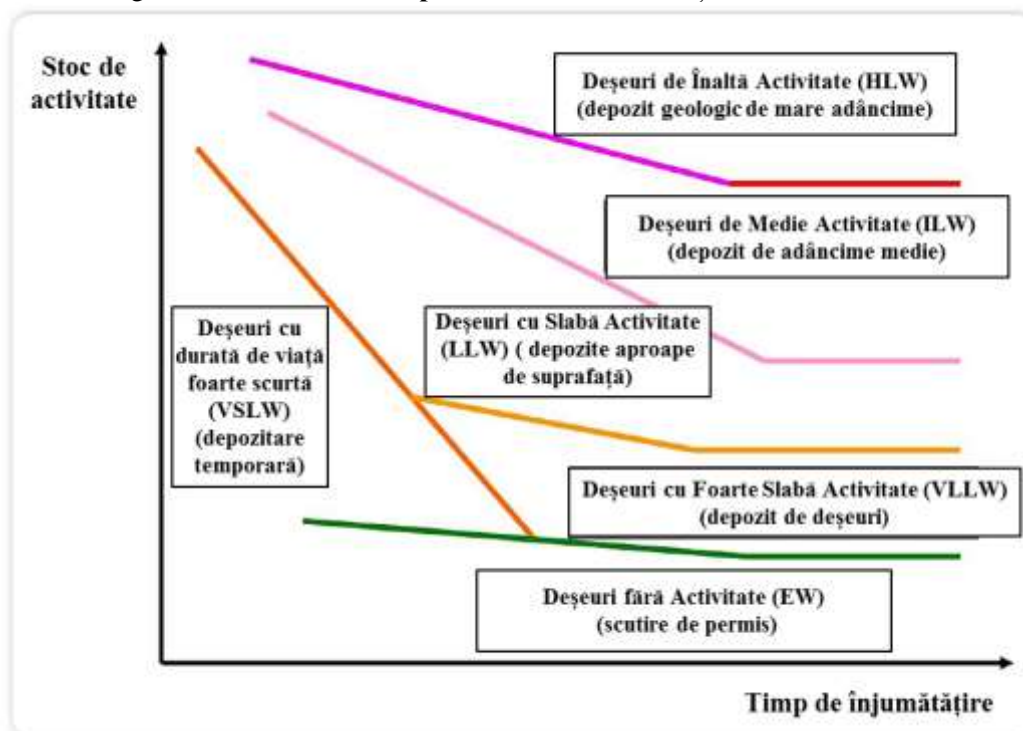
Stoc de activitate

Deşeuri de Înaltă Activitate (HLW) (depozit geologic de mare adâncime)

Deşeuri de Medie Activitate (ILW) (depozit de adâncime medie)

Deşeuri cu durată de viaţă foarte scurtă (VSLW) (depozitare temporară)

Deşeuri cu Slabă Activitate (LLW) ( depozite aproape de suprafaţă)

Deşeuri cu Foarte Slabă Activitate (VLLW) (depozit de deşeuri)

Deşeuri fără Activitate (EW) (scutire de permis)

Timp de înjumătăţire